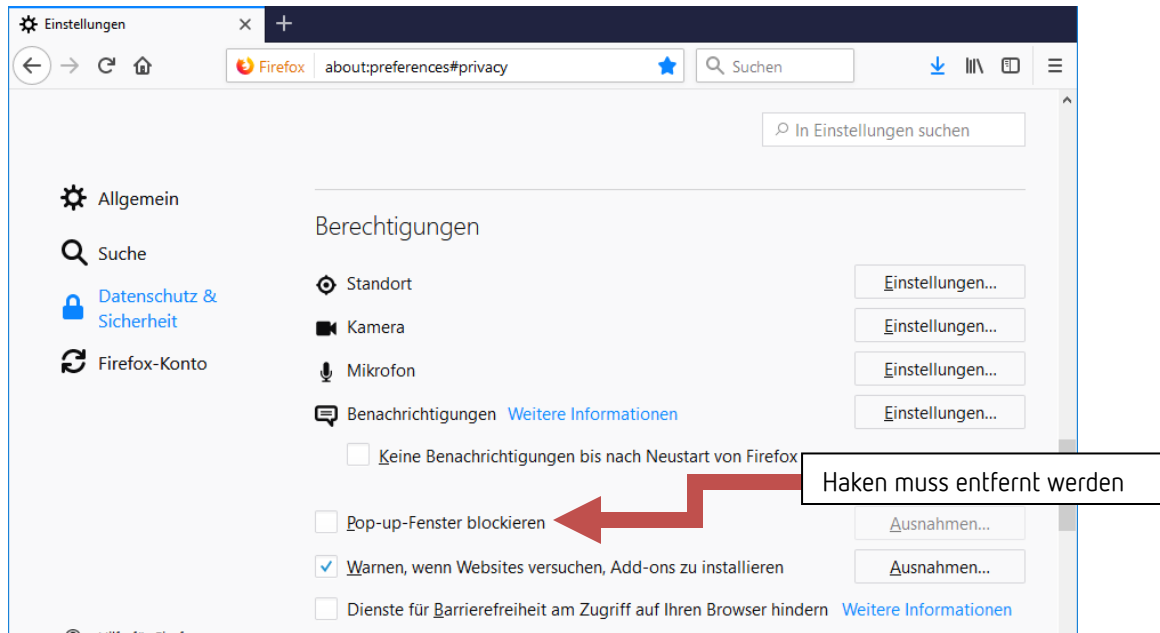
Einstellungen

Firefox about:preferences#privacy

Suchen

In Einstellungen suchen

Allgemein

Suche

Datenschutz & Sicherheit

Firefox-Konto

Berechtigungen

Standort Einstellungen...

Kamera Einstellungen...

Mikrofon Einstellungen...

Benachrichtigungen Weitere Informationen Einstellungen...

Keine Benachrichtigungen bis nach Neustart von Firefox

Haken muss entfernt werden

Pop-up-Fenster blockieren Ausnahmen...

Warnen, wenn Websites versuchen, Add-ons zu installieren Ausnahmen...

Dienste für Barrierefreiheit am Zugriff auf Ihren Browser hindern Weitere Informationen

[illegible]